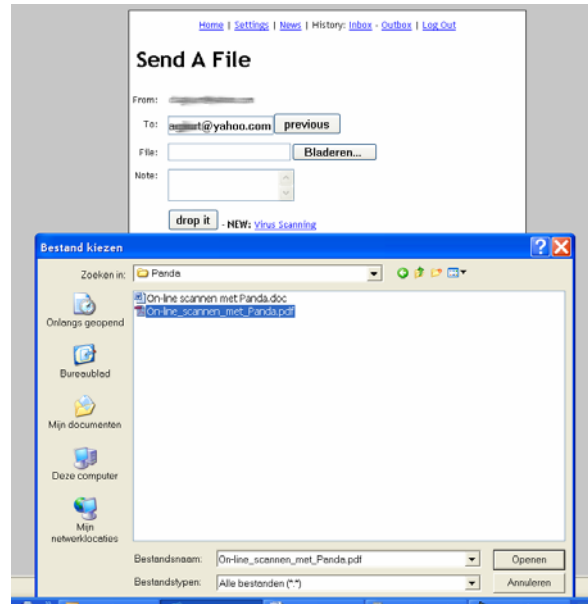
Home | Settings | News | History: Inbox - Outbox | Log Out

Send A File

From: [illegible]

To: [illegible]t@yahoo.com previous

File: Bladeren...

Note:

drop it - NEW: Virus Scanning

Bestand kiezen

Zoeken in: Panda

On-line scannen met Panda.doc
On-line_scannen_met_Panda.pdf

Onlangs geopend

Bureaublad

Mijn documenten

Deze computer

Mijn netwerklocaties

Bestandsnaam: On-line_scannen_met_Panda.pdf

Bestandstypen: Alle bestanden (*.*)

Openen

Annuleren